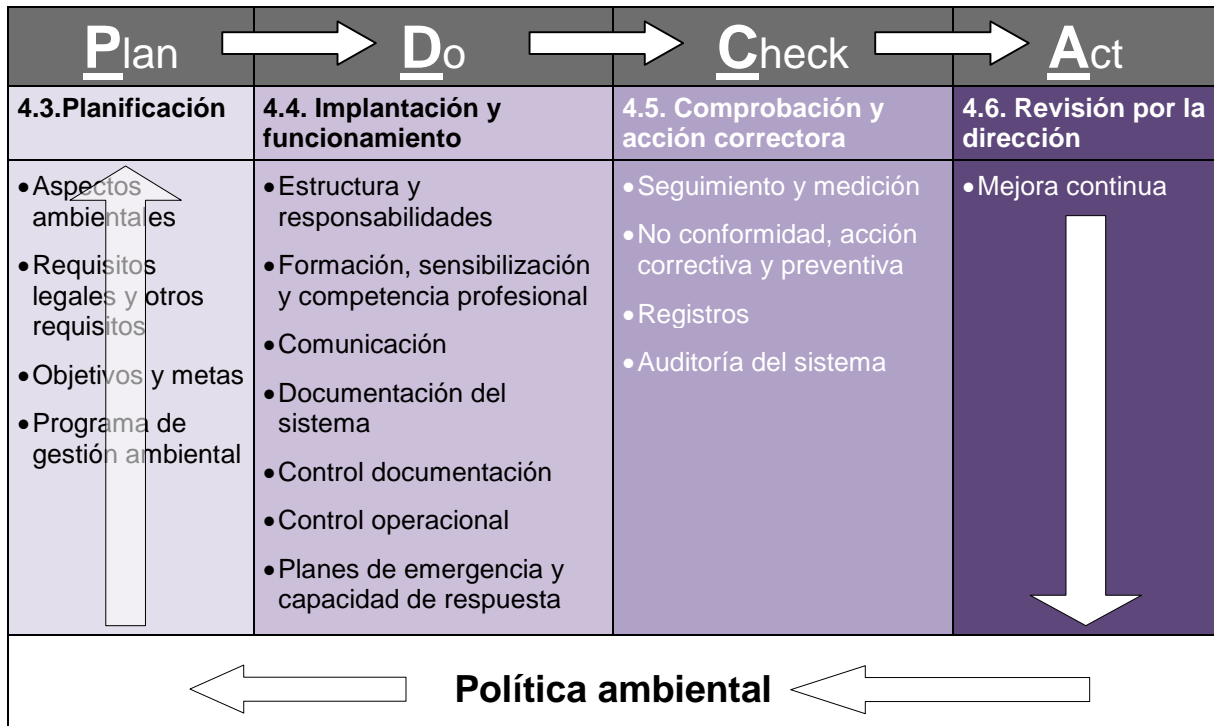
| Plan | Do | Check | Act |
|---|---|---|---|
| **4.3.Planificación** | **4.4. Implantación y funcionamiento** | **4.5. Comprobación y acción correctora** | **4.6. Revisión por la dirección** |
| • Aspectos ambientales<br>• Requisitos legales y otros requisitos<br>• Objetivos y metas<br>• Programa de gestión ambiental | • Estructura y responsabilidades<br>• Formación, sensibilización y competencia profesional<br>• Comunicación<br>• Documentación del sistema<br>• Control documentación<br>• Control operacional<br>• Planes de emergencia y capacidad de respuesta | • Seguimiento y medición<br>• No conformidad, acción correctiva y preventiva<br>• Registros<br>• Auditoría del sistema | • Mejora continua |

**Política ambiental**